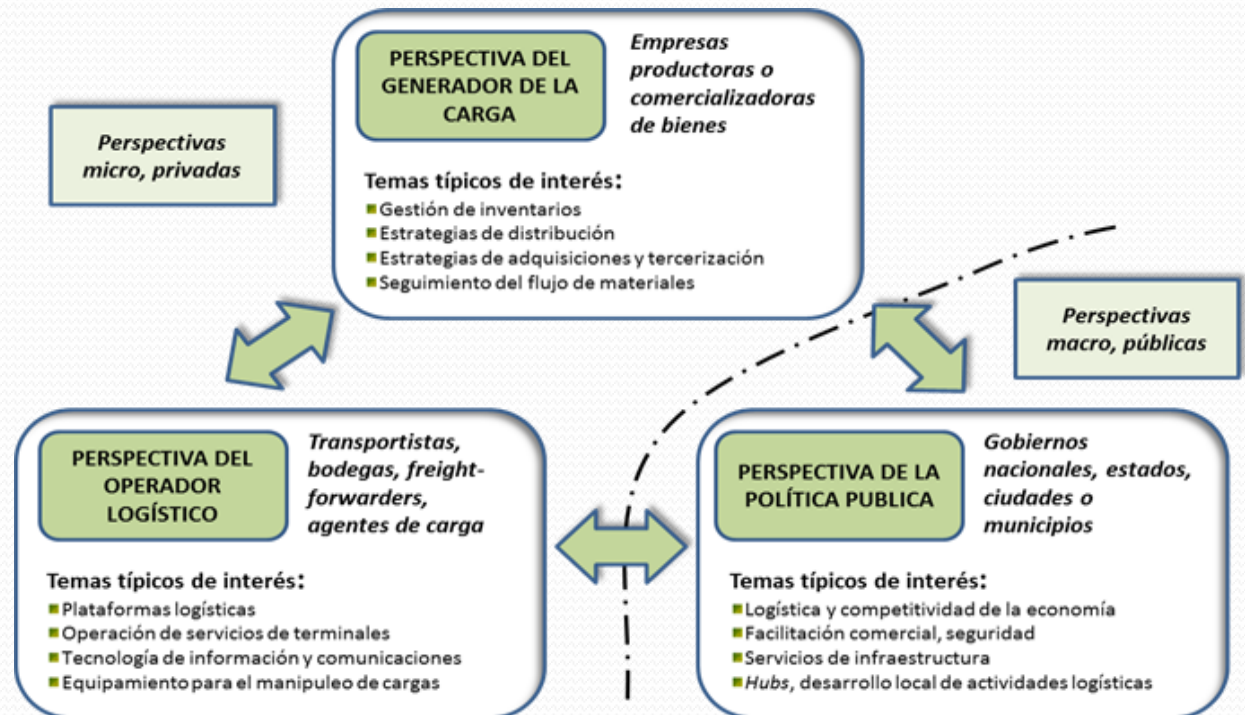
PERSPECTIVA DEL GENERADOR DE LA CARGA

Empresas productoras o comercializadoras de bienes

Perspectivas micro, privadas

Temas típicos de interés:
Gestión de inventarios
Estrategias de distribución
Estrategias de adquisiciones y tercerización
Seguimiento del flujo de materiales

Perspectivas macro, públicas

PERSPECTIVA DEL OPERADOR LOGÍSTICO

Transportistas, bodegas, freight-forwarders, agentes de carga

Temas típicos de interés:
Plataformas logísticas
Operación de servicios de terminales
Tecnología de información y comunicaciones
Equipamiento para el manipuleo de cargas

PERSPECTIVA DE LA POLÍTICA PUBLICA

Gobiernos nacionales, estados, ciudades o municipios

Temas típicos de interés:
Logística y competitividad de la economía
Facilitación comercial, seguridad
Servicios de infraestructura
Hubs, desarrollo local de actividades logísticas